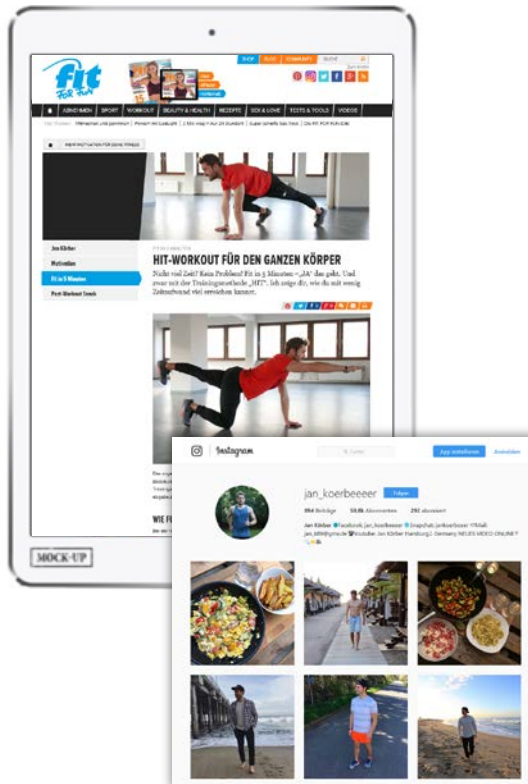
fit FOR FUN

SHOP ABO COMMUNITY SUCHE

ABNEHMEN SPORT WORKOUT BEAUTY & HEALTH REZEPTE SEX & LOVE TESTS & TOOLS VIDEOS

MEHR MOTIVATION FÜR DEIN TRAINING

Jan Körber

Motivation

Fit in 5 Minuten

Post-Workout Snack

HIT-WORKOUT FÜR DEN GANZEN KÖRPER

Nicht viel Zeit? Kein Problem! Fit in 5 Minuten – „JA" das geht. Und zwar mit der Trainingsmethode „HIT". Ich zeige dir, wie du mit wenig Zeitaufwand viel erreichen kannst.

WIE FU

MOCK-UP

Instagram

Suchen

App installieren Anmelden

jan_koerbeeeer

Folgen

994 Beiträge 59,8k Abonnenten 292 abonniert

Jan Körber Facebook Jan_koerbeeeer Snapchat janikoerbeeer YTMail: jan.kitfit@gmx.de Youtube: Jan Körber Hamburg | Germany NEUES VIDEO ONLINE